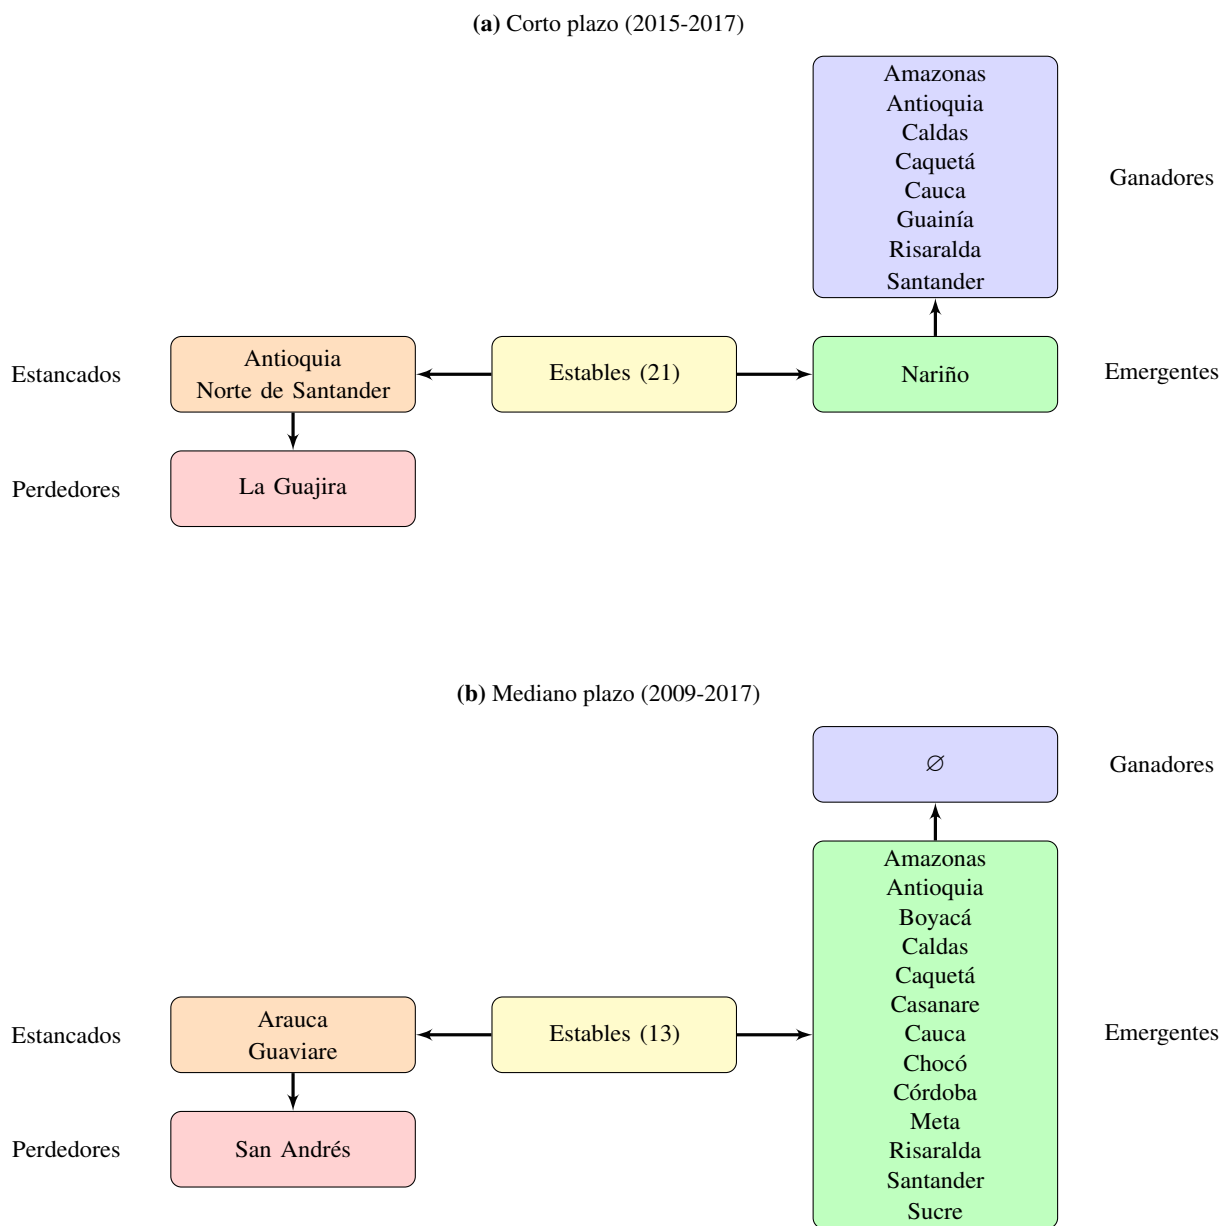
**(a)** Corto plazo (2015-2017)

Amazonas
Antioquia
Caldas
Caquetá
Cauca
Guainía
Risaralda
Santander

Ganadores

Estancados

Antioquia
Norte de Santander

Estables (21)

Nariño

Emergentes

Perdedores

La Guajira

**(b)** Mediano plazo (2009-2017)

$\varnothing$

Ganadores

Amazonas
Antioquia
Boyacá
Caldas
Caquetá
Casanare
Cauca
Chocó
Córdoba
Meta
Risaralda
Santander
Sucre

Estancados

Arauca
Guaviare

Estables (13)

Emergentes

Perdedores

San Andrés